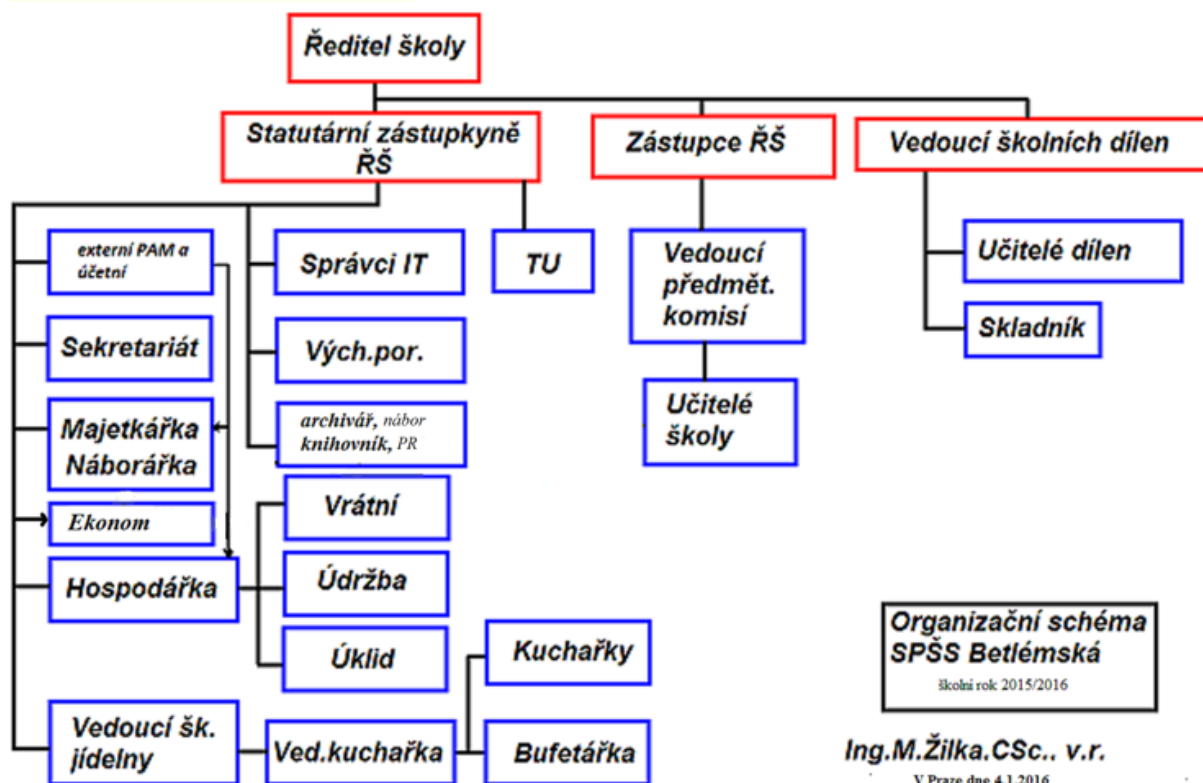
Ředitel školy

Statutární zástupkyně ŘŠ

Zástupce ŘŠ

Vedoucí školních dílen

externí PAM a účetní

Správci IT

TU

Vedoucí předmět. komisí

Učitelé dílen

Skladník

Sekretariát

Vých.por.

Učitelé školy

Majetkářka Náborářka

archivář, nábor knihovník, PR

Ekonom

Vrátní

Hospodářka

Údržba

Úklid

Kuchařky

Organizační schéma SPŠS Betlémská

školní rok 2015/2016

Vedoucí šk. jídelny

Ved.kuchařka

Bufetářka

Ing.M.Žilka.CSc., v.r.

V Praze dne 4.1.2016